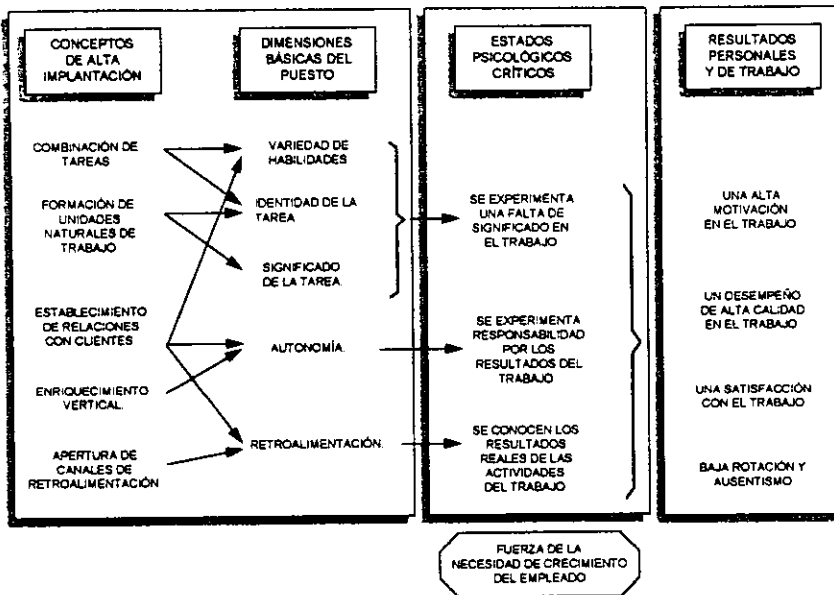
CONCEPTOS DE ALTA IMPLANTACIÓN

COMBINACIÓN DE TAREAS

FORMACIÓN DE UNIDADES NATURALES DE TRABAJO

ESTABLECIMIENTO DE RELACIONES CON CLIENTES

ENRIQUECIMIENTO VERTICAL.

APERTURA DE CANALES DE RETROALIMENTACIÓN

DIMENSIONES BÁSICAS DEL PUESTO

VARIEDAD DE HABILIDADES

IDENTIDAD DE LA TAREA

SIGNIFICADO DE LA TAREA.

AUTONOMÍA.

RETROALIMENTACIÓN.

ESTADOS PSICOLÓGICOS CRÍTICOS

SE EXPERIMENTA UNA FALTA DE SIGNIFICADO EN EL TRABAJO

SE EXPERIMENTA RESPONSABILIDAD POR LOS RESULTADOS DEL TRABAJO

SE CONOCEN LOS RESULTADOS REALES DE LAS ACTIVIDADES DEL TRABAJO

RESULTADOS PERSONALES Y DE TRABAJO

UNA ALTA MOTIVACIÓN EN EL TRABAJO

UN DESEMPEÑO DE ALTA CALIDAD EN EL TRABAJO

UNA SATISFACCIÓN CON EL TRABAJO

BAJA ROTACIÓN Y AUSENTISMO

FUERZA DE LA NECESIDAD DE CRECIMIENTO DEL EMPLEADO